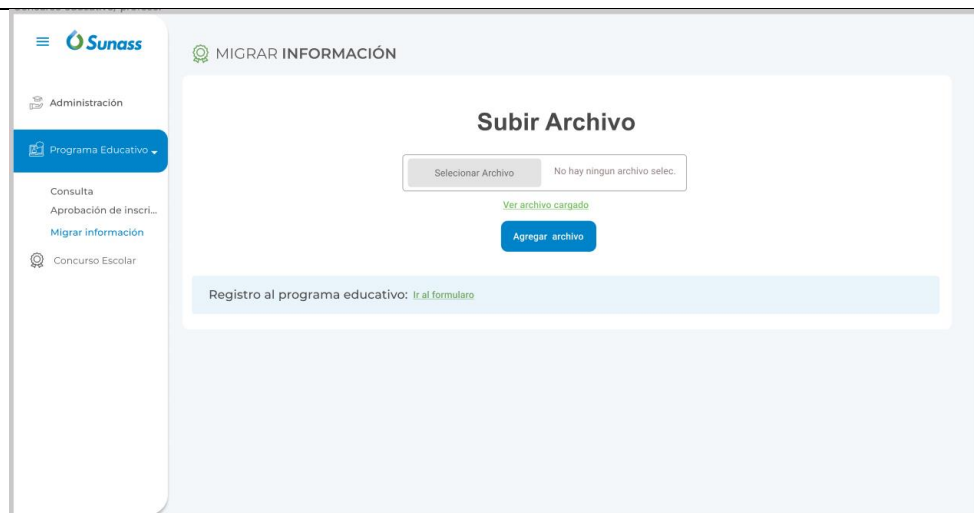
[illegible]

Sunass

Administración

Programa Educativo

Consulta

Aprobación de inscri...

Migrar información

Concurso Escolar

MIGRAR INFORMACIÓN

Subir Archivo

Selecionar Archivo

No hay ningun archivo selec.

Ver archivo cargado

Agregar archivo

Registro al programa educativo: Ir al formularo